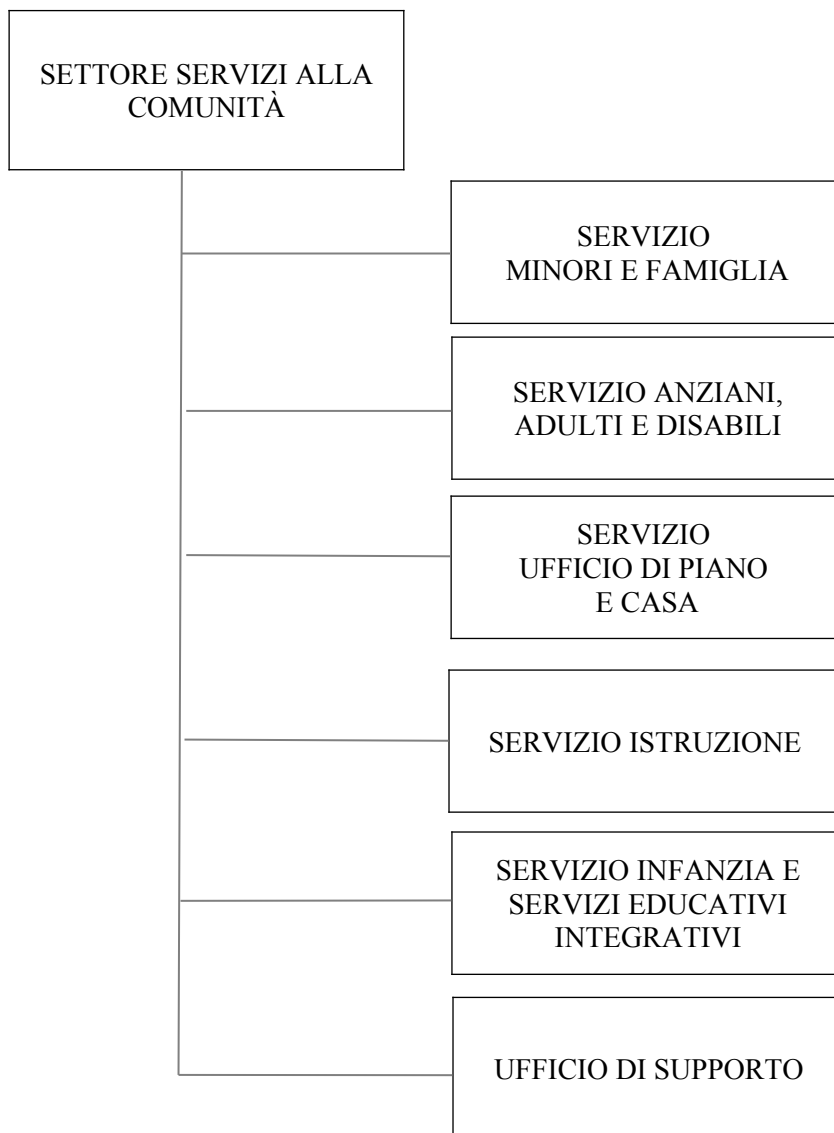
SETTORE SERVIZI ALLA COMUNITÀ

SERVIZIO MINORI E FAMIGLIA

SERVIZIO ANZIANI, ADULTI E DISABILI

SERVIZIO UFFICIO DI PIANO E CASA

SERVIZIO ISTRUZIONE

SERVIZIO INFANZIA E SERVIZI EDUCATIVI INTEGRATIVI

UFFICIO DI SUPPORTO